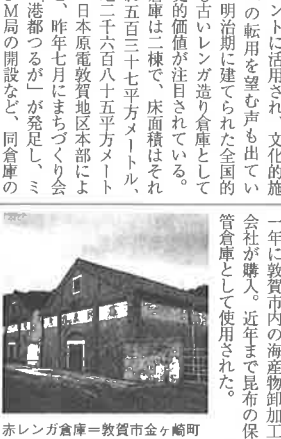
に活用され、文化的施の転用を望む声も出ている。明治期に建てられた全国的に古いレンガ造り倉庫として的価値が注目されている。庫は二棟で、床面積はそれ五百三十七平方メートル、二千六百八十五平方メートル日本原電敦賀地区本部によ、昨年七月にまちづくり会港都つるが」が発足し、ミM局の開設など、同倉庫の

一年に敦賀市内の海産物卸加工会社が購入。近年まで昆布の保管倉庫として使用された。

赤レンガ倉庫＝敦賀市金ケ崎町